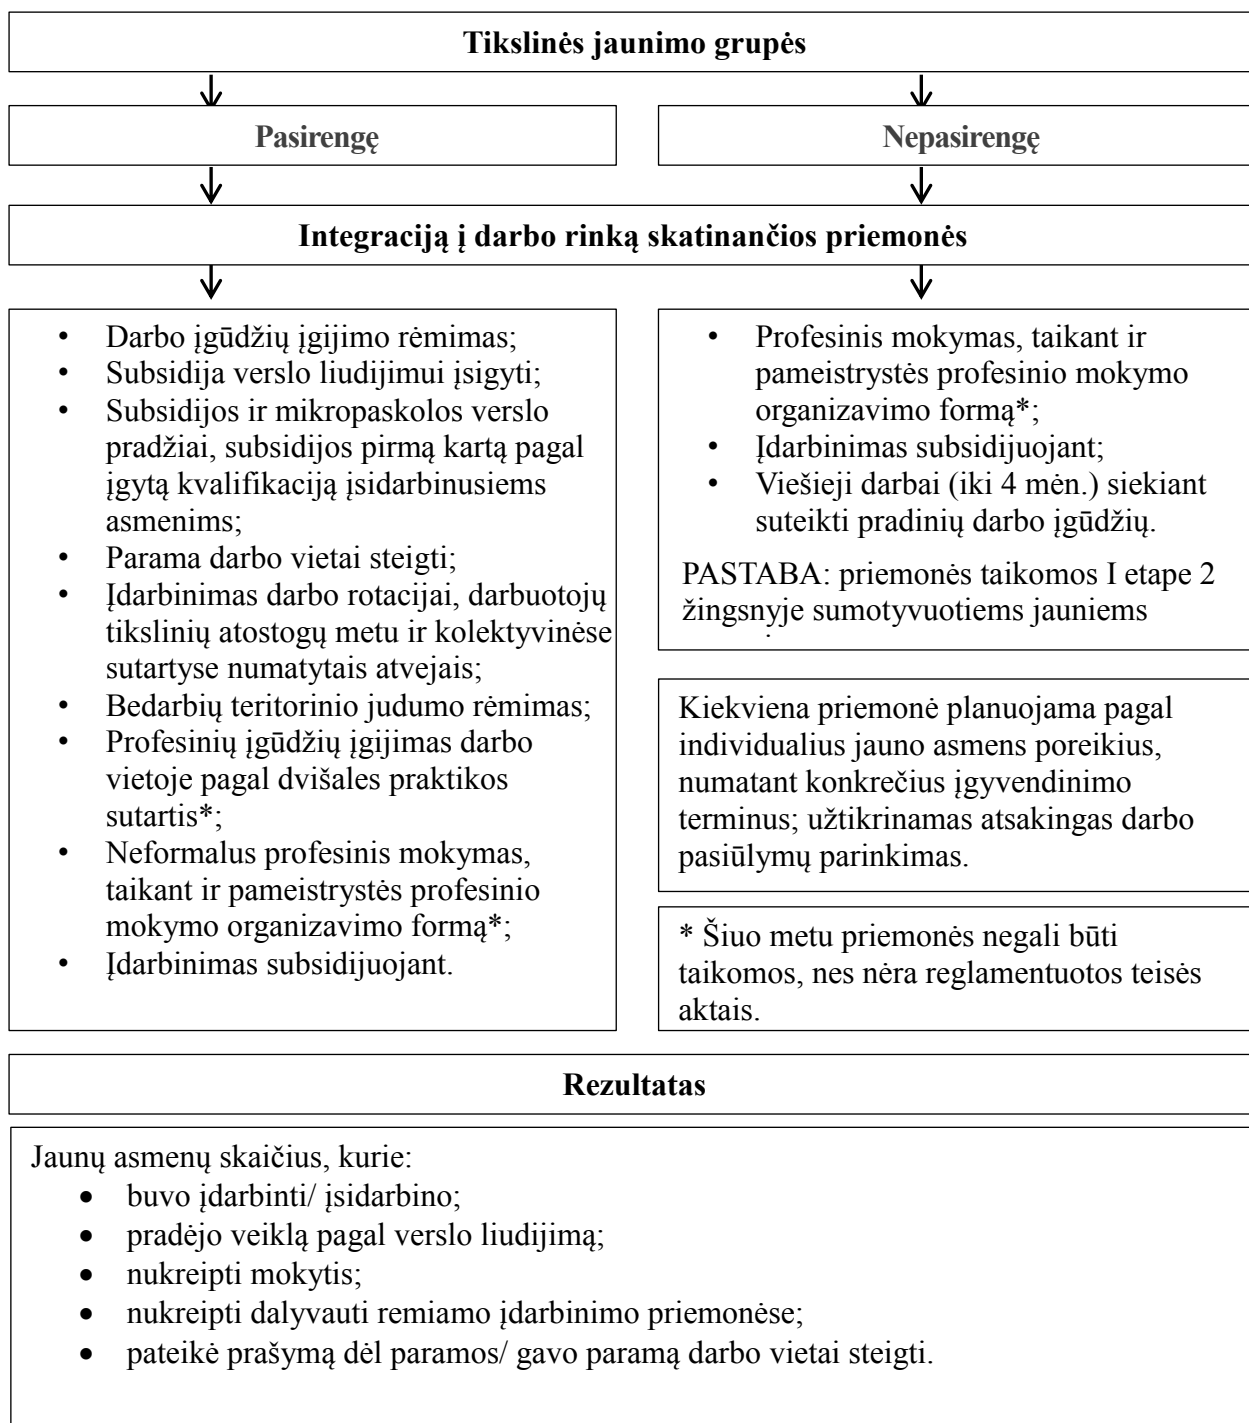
Tikslinės jaunimo grupės

Pasirengę

Nepasirengę

Integraciją į darbo rinką skatinančios priemonės

- Darbo įgūdžių įgijimo rėmimas;
- Subsidija verslo liudijimui įsigyti;
- Subsidijos ir mikropaskolos verslo pradžiai, subsidijos pirmą kartą pagal įgytą kvalifikaciją įsidarbinusiems asmenims;
- Parama darbo vietai steigti;
- Įdarbinimas darbo rotacijai, darbuotojų tikslinių atostogų metu ir kolektyvinėse sutartyse numatytais atvejais;
- Bedarbių teritorinio judumo rėmimas;
- Profesinių įgūdžių įgijimas darbo vietoje pagal dvišales praktikos sutartis*;
- Neformalus profesinis mokymas, taikant ir pameistrystės profesinio mokymo organizavimo formą*;
- Įdarbinimas subsidijuojant.

- Profesinis mokymas, taikant ir pameistrystės profesinio mokymo organizavimo formą*;
- Įdarbinimas subsidijuojant;
- Viešieji darbai (iki 4 mėn.) siekiant suteikti pradinių darbo įgūdžių.

PASTABA: priemonės taikomos I etape 2 žingsnyje sumotyvuotiems jauniems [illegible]

Kiekviena priemonė planuojama pagal individualius jauno asmens poreikius, numatant konkrečius įgyvendinimo terminus; užtikrinamas atsakingas darbo pasiūlymų parinkimas.

* Šiuo metu priemonės negali būti taikomos, nes nėra reglamentuotos teisės aktais.

Rezultatas

Jaunų asmenų skaičius, kurie:
- buvo įdarbinti/ įsidarbino;
- pradėjo veiklą pagal verslo liudijimą;
- nukreipti mokytis;
- nukreipti dalyvauti remiamo įdarbinimo priemonėse;
- pateikė prašymą dėl paramos/ gavo paramą darbo vietai steigti.